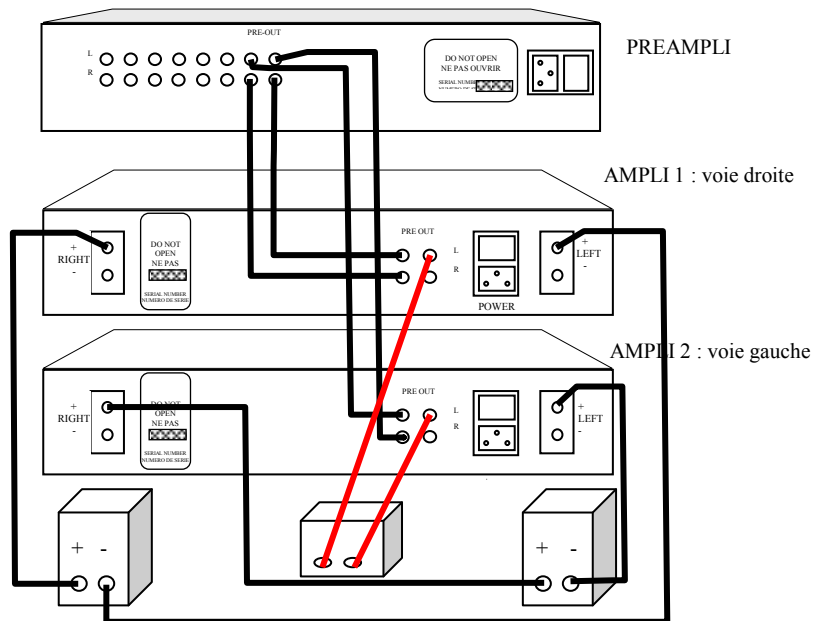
PRE-OUT

L
R

DO NOT OPEN
NE PAS OUVRIR
SERIAL NUMBER

PREAMPLI

AMPLI 1 : voie droite

+
RIGHT
-

DO NOT
OPEN
NE PAS

SERIAL NUMBER
NUMERO DE SERIE

PRE OUT
L
R

POWER

+
LEFT
-

AMPLI 2 : voie gauche

+
RIGHT
-

DO NOT
OPEN
NE PAS

SERIAL NUMBER
NUMERO DE SERIE

PRE OUT
L
R

+
LEFT
-

+ -

+ -